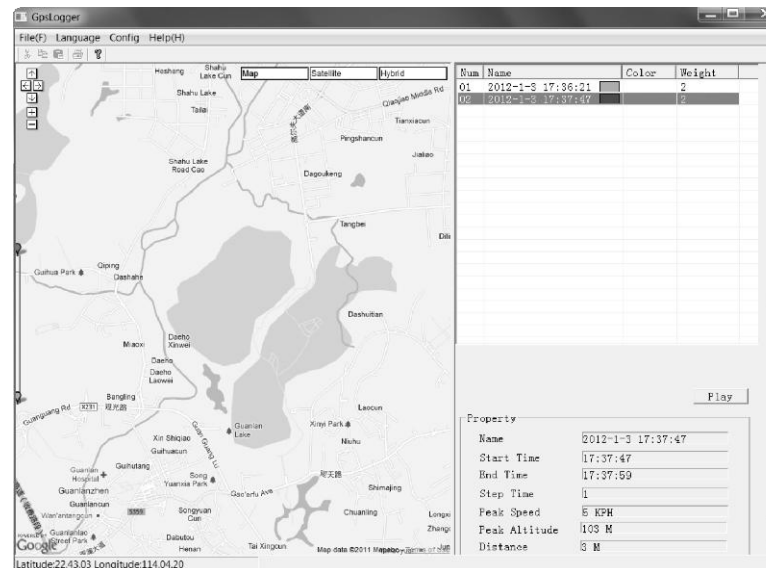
GpsLogger

File(F) Language Config Help(H)

Map Satellite Hybrid

Heshang Shahu Lake Cun Shahu Lake Taitai Qianjiao Middle Rd Tianxiacun Pingshancun Jiaiao Shahu Lake Road Cao Dagoukeng Tangbei Dili Guihua Park Qiping Dashahe Dashuitian Miaoxi Daeho Xinwei Daeho Daeho Laowei Bangling Guangqiang Rd X231 观光路 Laocun Xin Shiqiao Gaihuacun Guanlan Lake Xinyi Park Niuhu Guihutang Guanlan Hospital Song Yuanxia Park Guanlanzhen Gao'anfu Ave 观天路 Shimajing Guanlancun Songyuan Cun Wan'antangcun Chuanling Longx Zhengi Guanlan Street Park Dabutou Henan Tai Xingcun Google Map data ©2011 Mapabc - Terms of Use

| Num | Name | Color | Weight |
|---|---|---|---|
| 01 | 2012-1-3 17:36:21 | | 2 |
| 02 | 2012-1-3 17:37:47 | | 2 |

Play

Property

| Name | 2012-1-3 17:37:47 |
|---|---|
| Start Time | 17:37:47 |
| End Time | 17:37:59 |
| Step Time | 1 |
| Peak Speed | 6 KPH |
| Peak Altitude | 103 M |
| Distance | 3 M |

Latitude:22.43.03 Longitude:114.04.20